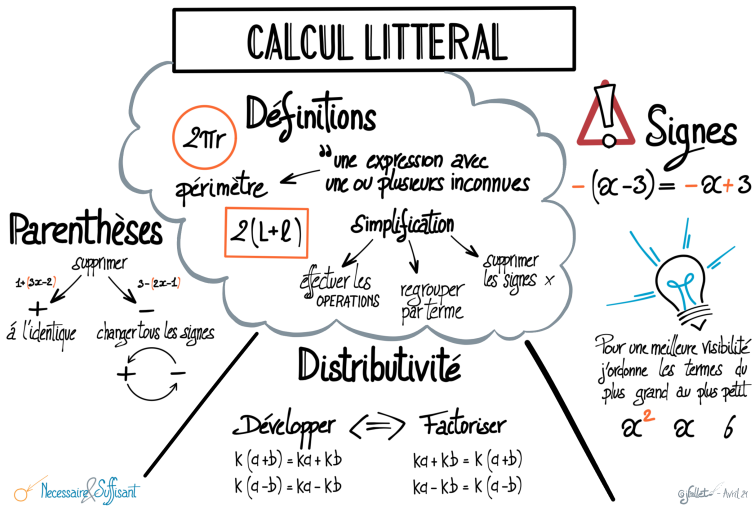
CALCUL LITTERAL

Définitions

$2\pi r$

périmètre

"une expression avec une ou plusieurs inconnues

$2(L+l)$

Simplification

effectuer les OPERATIONS

regrouper par terme

supprimer les signes ×

Signes

$-(x-3) = -x+3$

Parenthèses

supprimer

$1+(3x-2)$

$3-(2x-1)$

+

−

à l'identique

changer tous les signes

+ −

Pour une meilleure visibilité j'ordonne les termes du plus grand au plus petit

$x^2$ $x$ $6$

Distributivité

Développer <=> Factoriser

$k(a+b) = ka+kb$

$k(a-b) = ka-kb$

$ka+kb = k(a+b)$

$ka-kb = k(a-b)$

Necessaire & Suffisant

@Jullet - Avril 24